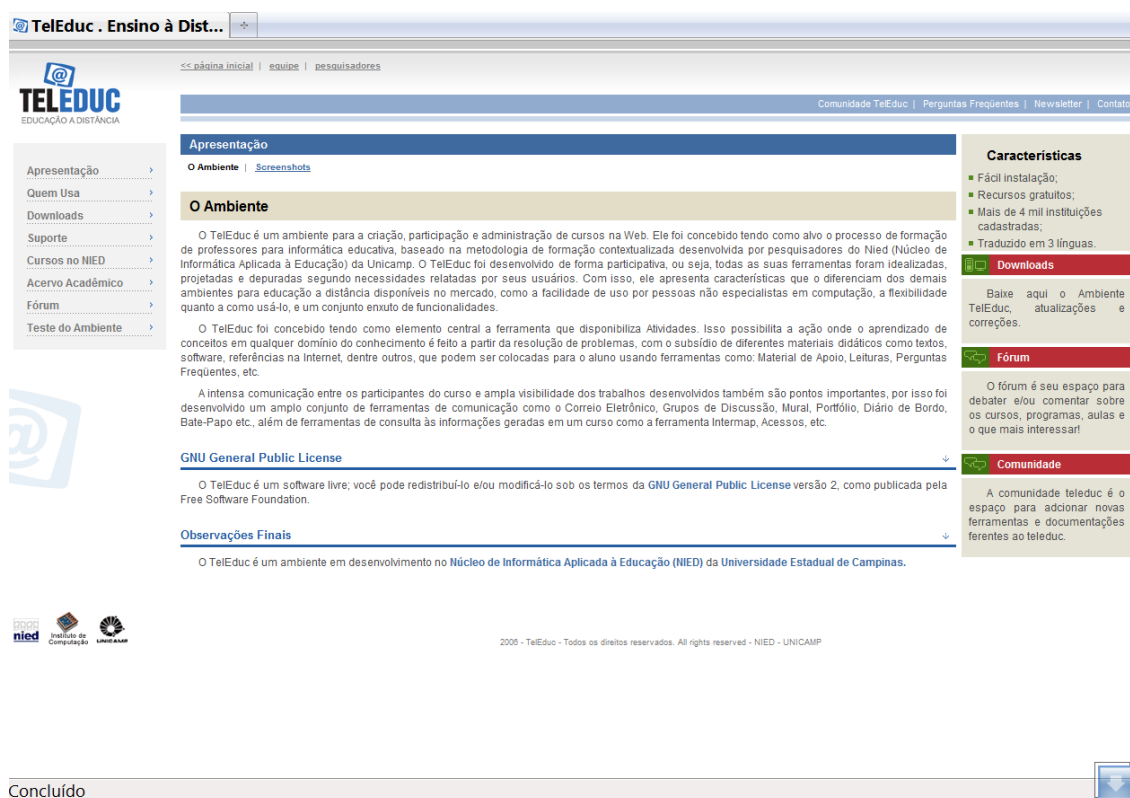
TelEduc . Ensino à Dist...

TELEDUC
EDUCAÇÃO A DISTÂNCIA

<< página inicial | equipe | pesquisadores

Comunidade TelEduc | Perguntas Freqüentes | Newsletter | Contato

Apresentação ›
Quem Usa ›
Downloads ›
Suporte ›
Cursos no NIED ›
Acervo Acadêmico ›
Fórum ›
Teste do Ambiente ›

Apresentação

O Ambiente | Screenshots

O Ambiente

O TelEduc é um ambiente para a criação, participação e administração de cursos na Web. Ele foi concebido tendo como alvo o processo de formação de professores para informática educativa, baseado na metodologia de formação contextualizada desenvolvida por pesquisadores do Nied (Núcleo de Informática Aplicada à Educação) da Unicamp. O TelEduc foi desenvolvido de forma participativa, ou seja, todas as suas ferramentas foram idealizadas, projetadas e depuradas segundo necessidades relatadas por seus usuários. Com isso, ele apresenta características que o diferenciam dos demais ambientes para educação a distância disponíveis no mercado, como a facilidade de uso por pessoas não especialistas em computação, a flexibilidade quanto a como usá-lo, e um conjunto enxuto de funcionalidades.

O TelEduc foi concebido tendo como elemento central a ferramenta que disponibiliza Atividades. Isso possibilita a ação onde o aprendizado de conceitos em qualquer domínio do conhecimento é feito a partir da resolução de problemas, com o subsídio de diferentes materiais didáticos como textos, software, referências na Internet, dentre outros, que podem ser colocadas para o aluno usando ferramentas como: Material de Apoio, Leituras, Perguntas Freqüentes, etc.

A intensa comunicação entre os participantes do curso e ampla visibilidade dos trabalhos desenvolvidos também são pontos importantes, por isso foi desenvolvido um amplo conjunto de ferramentas de comunicação como o Correio Eletrônico, Grupos de Discussão, Mural, Portfólio, Diário de Bordo, Bate-Papo etc., além de ferramentas de consulta às informações geradas em um curso como a ferramenta Intermap, Acessos, etc.

GNU General Public License

O TelEduc é um software livre; você pode redistribuí-lo e/ou modificá-lo sob os termos da GNU General Public License versão 2, como publicada pela Free Software Foundation.

Observações Finais

O TelEduc é um ambiente em desenvolvimento no Núcleo de Informática Aplicada à Educação (NIED) da Universidade Estadual de Campinas.

Características
Fácil instalação;
Recursos gratuitos;
Mais de 4 mil instituições cadastradas;
Traduzido em 3 línguas.

Downloads
Baixe aqui o Ambiente TelEduc, atualizações e correções.

Fórum
O fórum é seu espaço para debater e/ou comentar sobre os cursos, programas, aulas e o que mais interessar!

Comunidade
A comunidade teleduc é o espaço para adcionar novas ferramentas e documentações ferentes ao teleduc.

nied Instituto de Computação UNICAMP

2006 - TelEduc - Todos os direitos reservados. All rights reserved - NIED - UNICAMP

Concluído